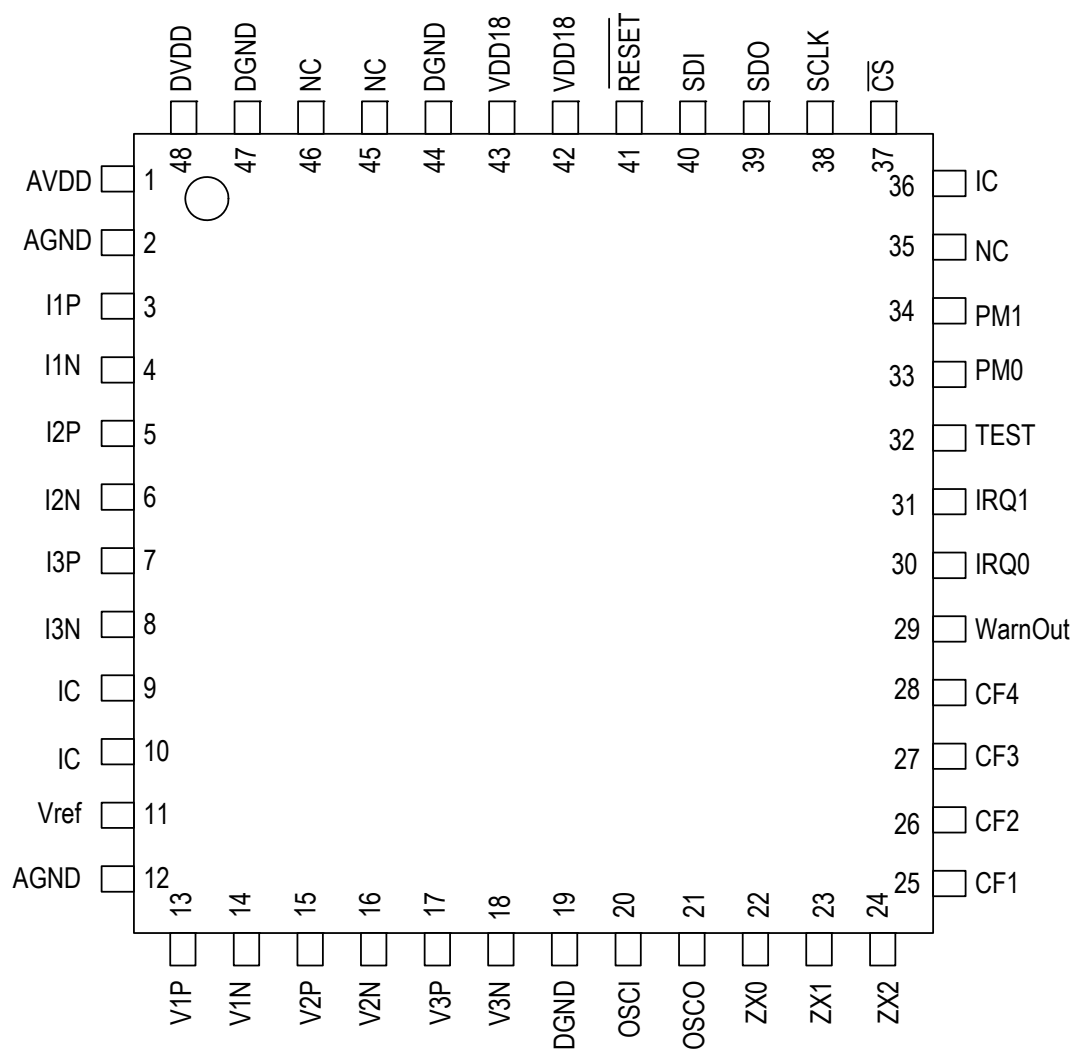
DVDD DGND NC NC DGND VDD18 VDD18 $\overline{RESET}$ SDI SDO SCLK $\overline{CS}$

48 47 46 45 44 43 42 41 40 39 38 37

AVDD 1
AGND 2
I1P 3
I1N 4
I2P 5
I2N 6
I3P 7
I3N 8
IC 9
IC 10
Vref 11
AGND 12

36 IC
35 NC
34 PM1
33 PM0
32 TEST
31 IRQ1
30 IRQ0
29 WarnOut
28 CF4
27 CF3
26 CF2
25 CF1

13 14 15 16 17 18 19 20 21 22 23 24

V1P V1N V2P V2N V3P V3N DGND OSCI OSCO ZX0 ZX1 ZX2